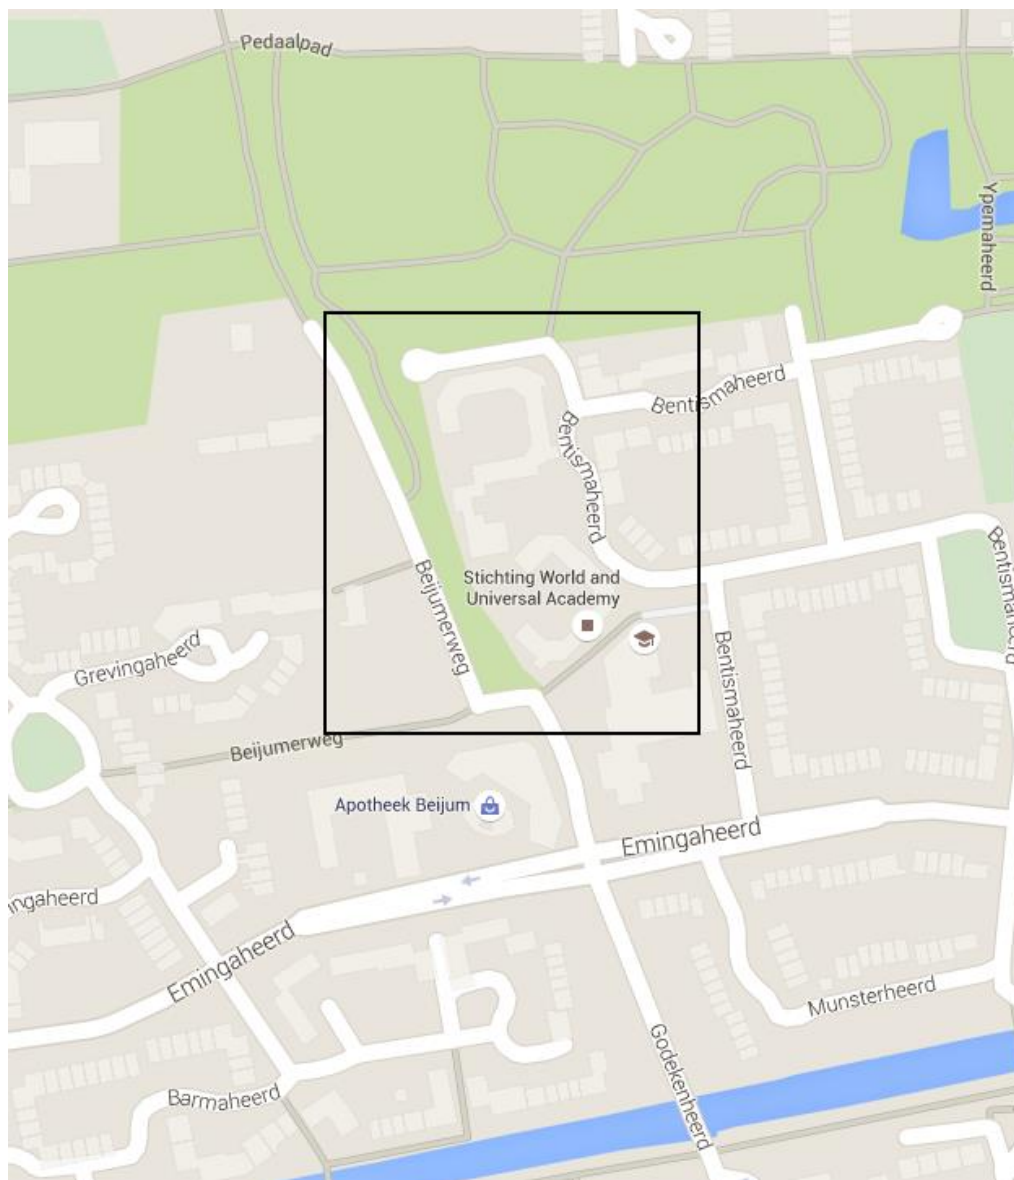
Pedaalpad
Ypemaheerd
Bentismaheerd
Bentismaheerd
Bentismaheerd
Stichting World and Universal Academy
Beijumerweg
Grevingaheerd
Bentismaheerd
Beijumerweg
Apotheek Beijum
Emingaheerd
ngaheerd
Emingaheerd
Munsterheerd
Barmaheerd
Godekenheerd